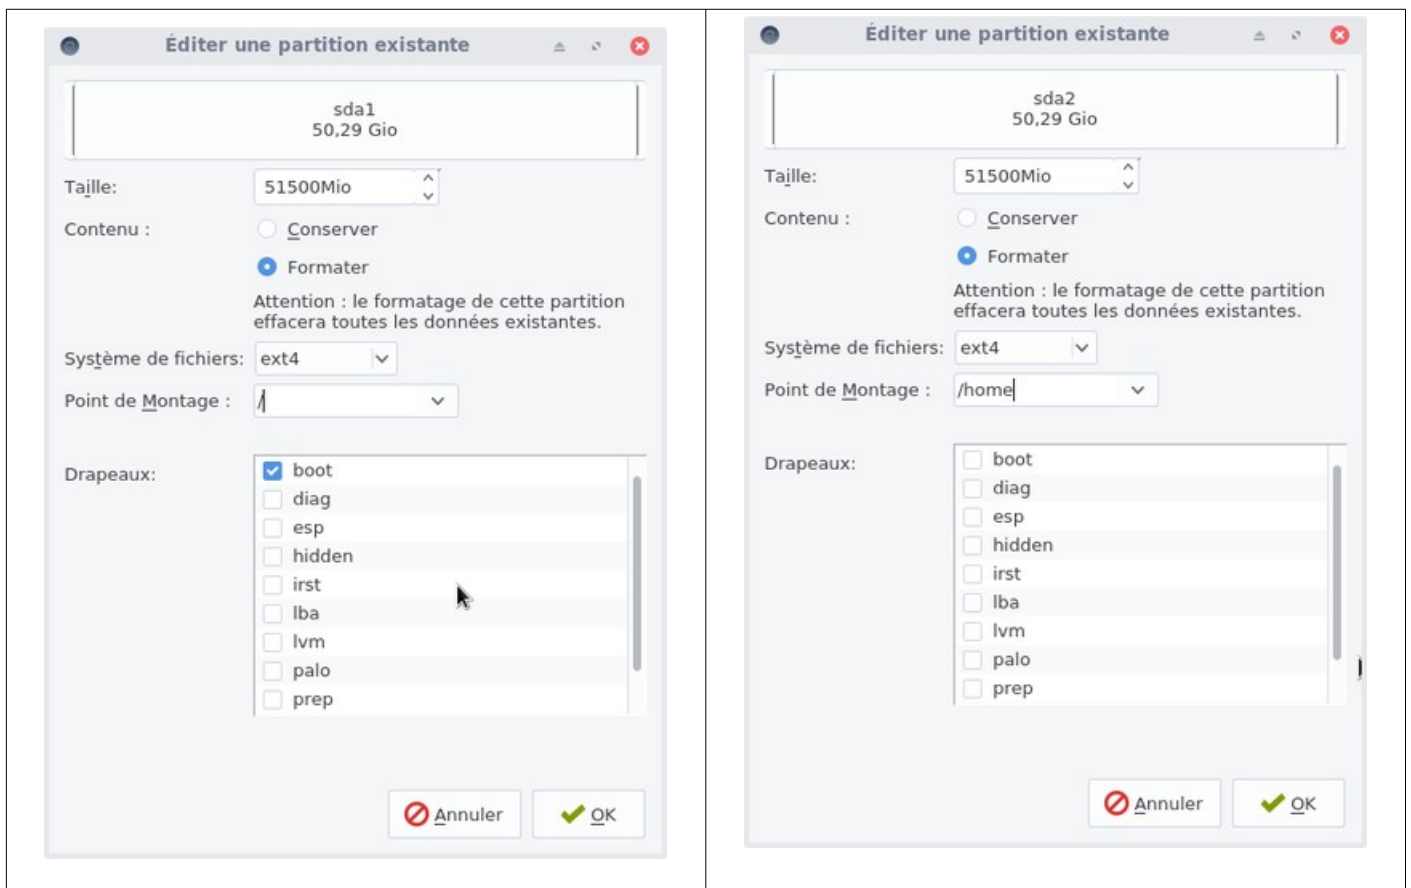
Éditer une partition existante

sda1
50,29 Gio

Taille: 51500Mio

Contenu : Conserver

Formater

Attention : le formatage de cette partition effacera toutes les données existantes.

Système de fichiers: ext4

Point de Montage : /

Drapeaux: boot
diag
esp
hidden
irst
lba
lvm
palo
prep

Annuler OK

Éditer une partition existante

sda2
50,29 Gio

Taille: 51500Mio

Contenu : Conserver

Formater

Attention : le formatage de cette partition effacera toutes les données existantes.

Système de fichiers: ext4

Point de Montage : /home

Drapeaux: boot
diag
esp
hidden
irst
lba
lvm
palo
prep

Annuler OK